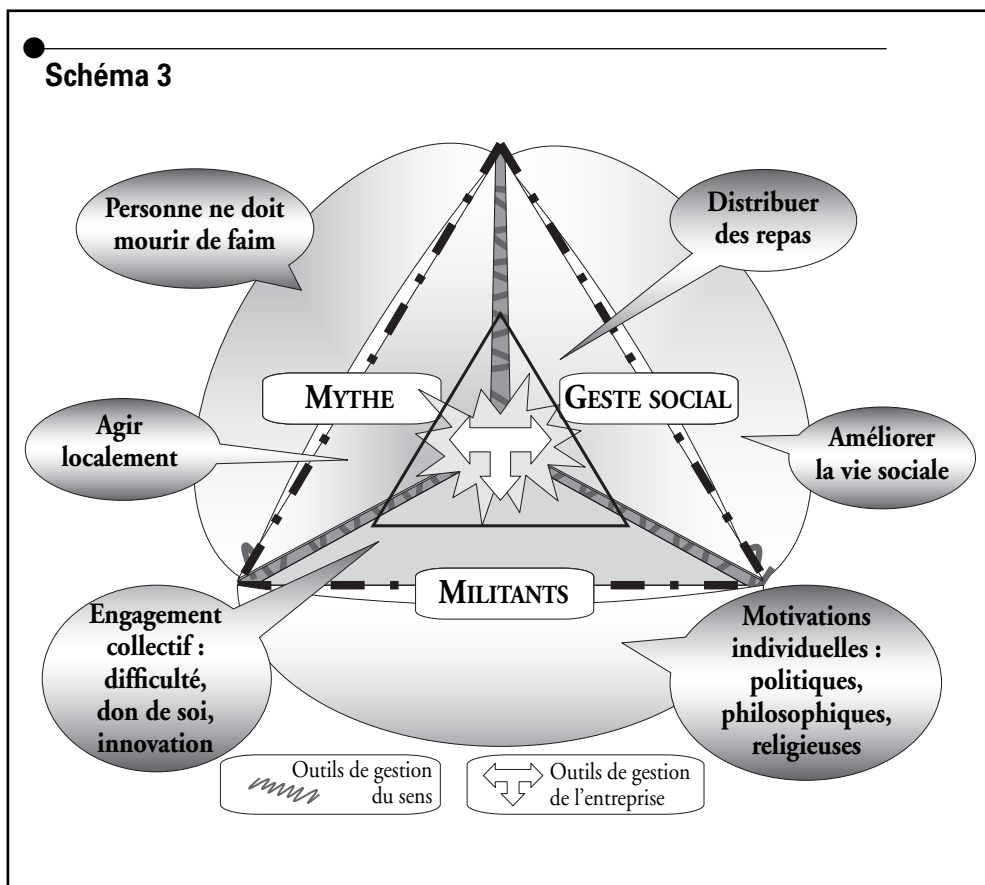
Schéma 3

Personne ne doit mourir de faim

Distribuer des repas

MYTHE

GESTE SOCIAL

Agir localement

Améliorer la vie sociale

MILITANTS

Engagement collectif : difficulté, don de soi, innovation

Motivations individuelles : politiques, philosophiques, religieuses

Outils de gestion du sens

Outils de gestion de l'entreprise